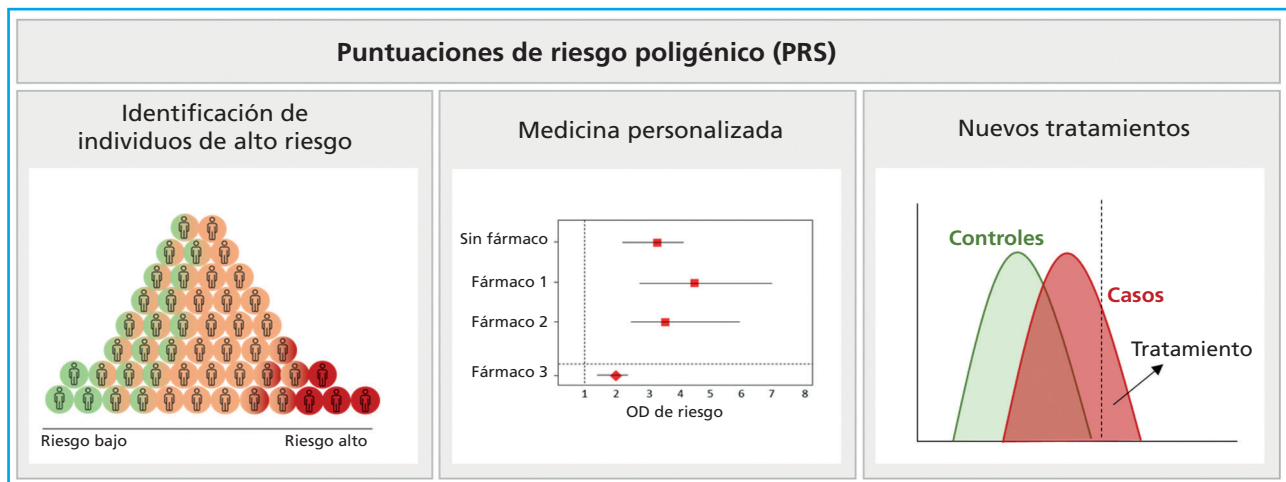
Puntuaciones de riesgo poligénico (PRS)

Identificación de individuos de alto riesgo

Riesgo bajo

Riesgo alto

Medicina personalizada

Sin fármaco

Fármaco 1

Fármaco 2

Fármaco 3

1 2 3 4 5 6 7 8

OD de riesgo

Nuevos tratamientos

Controles

Casos

Tratamiento